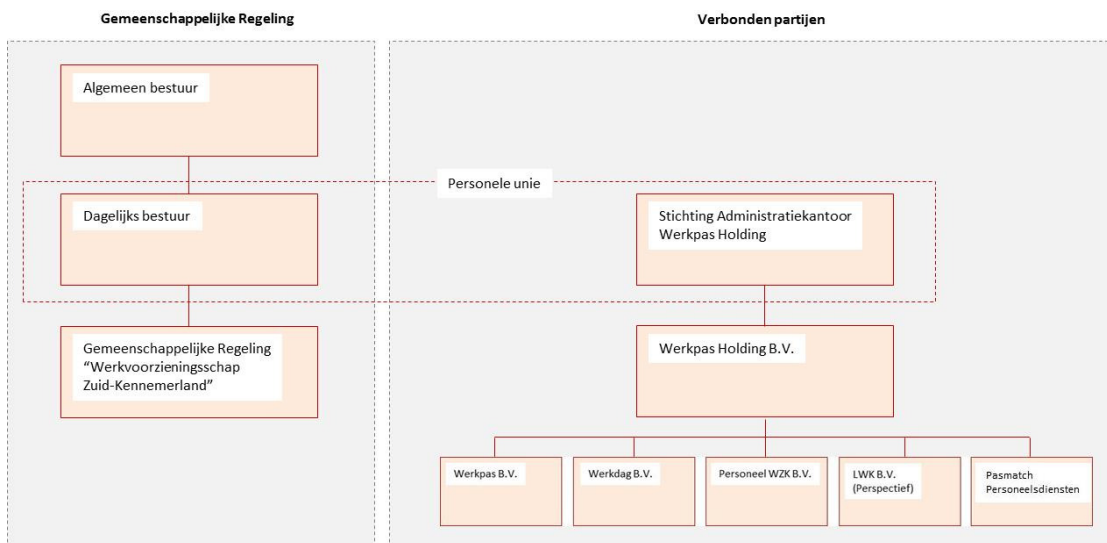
Gemeenschappelijke Regeling

Verbonden partijen

Algemeen bestuur

Personele unie

Dagelijks bestuur

Stichting Administratiekantoor Werkpas Holding

Gemeenschappelijke Regeling "Werkvoorzieningsschap Zuid-Kennemerland"

Werkpas Holding B.V.

Werkpas B.V.

Werkdag B.V.

Personeel WZK B.V.

LWK B.V. (Perspectief)

Pasmatch Personeelsdiensten